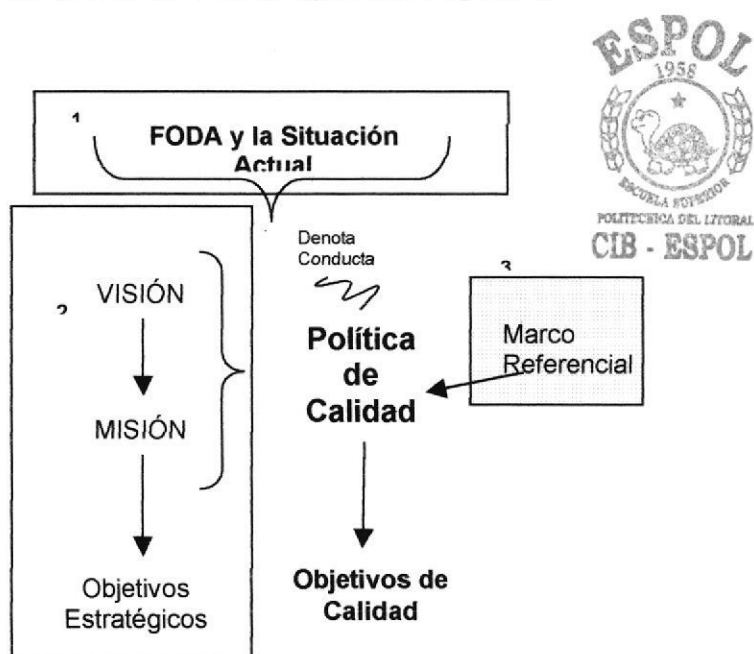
ESPOL
1958
ESCUELA SUPERIOR
POLITECNICA DEL LITORAL
CIB - ESPOL

1
FODA y la Situación Actual

2
VISIÓN

MISIÓN

Objetivos Estratégicos

Denota Conducta

Política de Calidad

Objetivos de Calidad

3
Marco Referencial